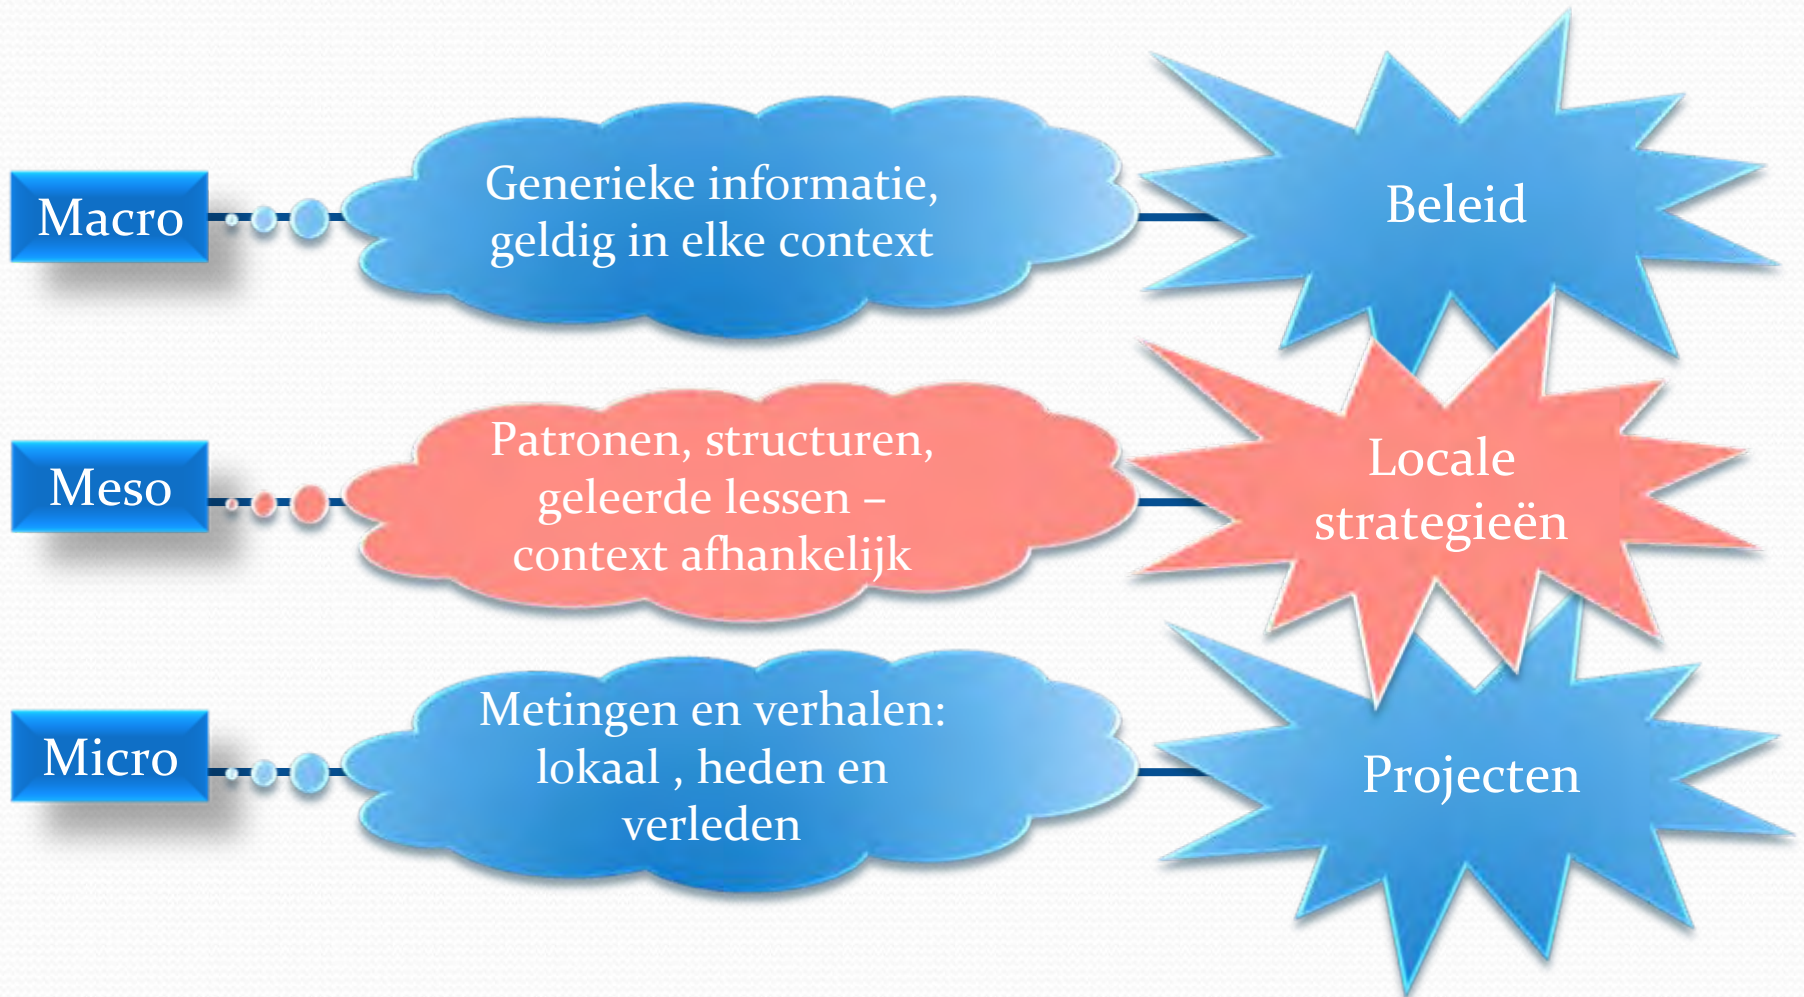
Macro

Generieke informatie, geldig in elke context

Beleid

Meso

Patronen, structuren, geleerde lessen – context afhankelijk

Locale strategieën

Micro

Metingen en verhalen: lokaal , heden en verleden

Projecten